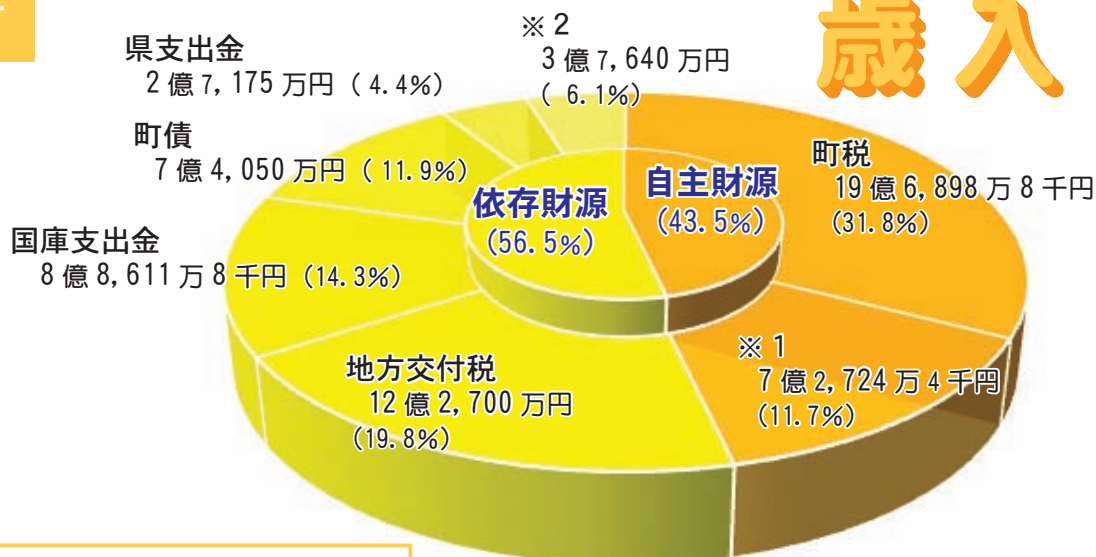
歳入

県支出金
2億7,175万円（4.4%）

※2
3億7,640万円
（6.1%）

町債
7億4,050万円（11.9%）

依存財源
（56.5%）

自主財源
（43.5%）

町税
19億6,898万8千円
（31.8%）

国庫支出金
8億8,611万8千円（14.3%）

※1
7億2,724万4千円
（11.7%）

地方交付税
12億2,700万円
（19.8%）